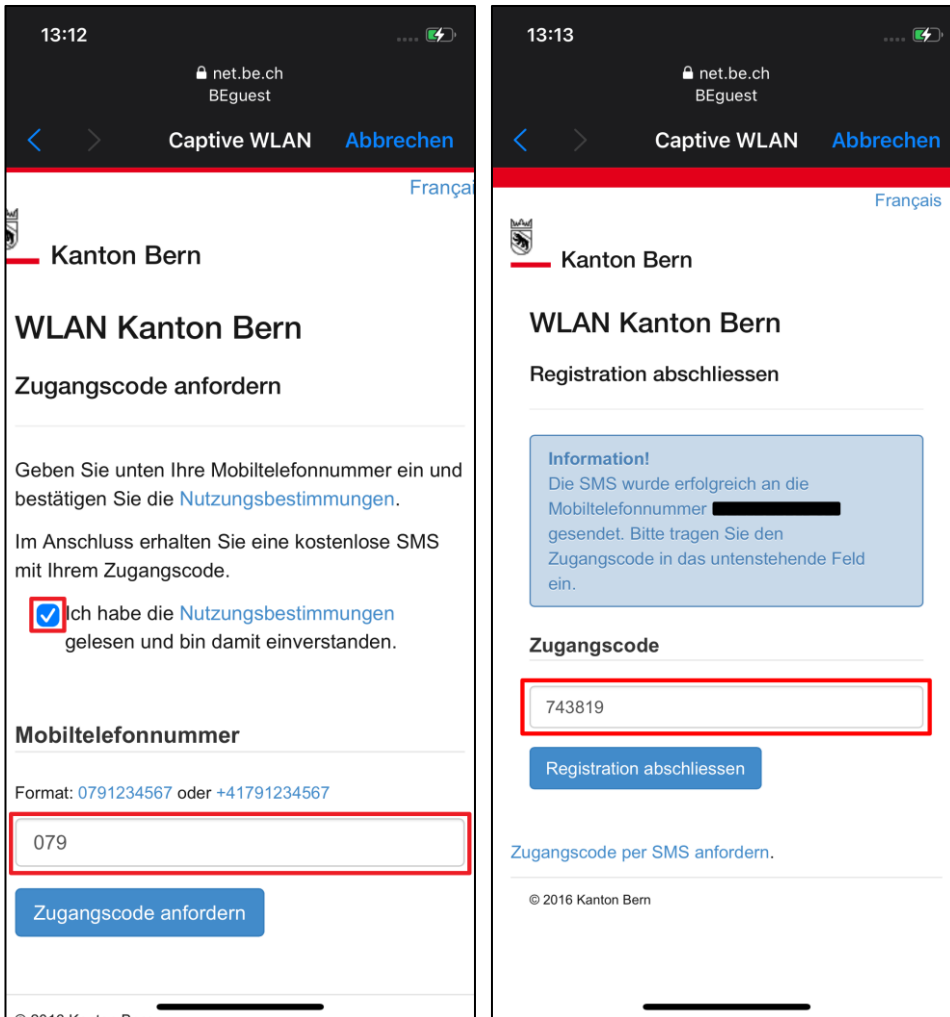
13:12

net.be.ch
BEguest

Captive WLAN Abbrechen

Françai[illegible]

Kanton Bern

WLAN Kanton Bern

Zugangscode anfordern

Geben Sie unten Ihre Mobiltelefonnummer ein und bestätigen Sie die Nutzungsbestimmungen.

Im Anschluss erhalten Sie eine kostenlose SMS mit Ihrem Zugangscode.

Ich habe die Nutzungsbestimmungen gelesen und bin damit einverstanden.

Mobiltelefonnummer

Format: 0791234567 oder +41791234567

079

Zugangscode anfordern

© 2016 Kanton B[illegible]

13:13

net.be.ch
BEguest

Captive WLAN Abbrechen

Français

Kanton Bern

WLAN Kanton Bern

Registration abschliessen

Information!
Die SMS wurde erfolgreich an die Mobiltelefonnummer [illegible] gesendet. Bitte tragen Sie den Zugangscode in das untenstehende Feld ein.

Zugangscode

743819

Registration abschliessen

Zugangscode per SMS anfordern.

© 2016 Kanton Bern